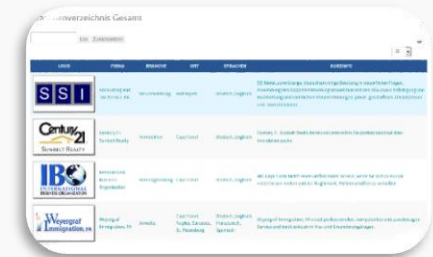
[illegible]verzeichnis Gesamt

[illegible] Zurücksetzen

| LOGO | FIRMA | BRANCHE | ORT | SPRACHEN | KURZINFO |
|---|---|---|---|---|---|
| SSI | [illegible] | Versicherung | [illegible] | Deutsch, Englisch | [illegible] |
| Century 21 SUNSET REALTY | Century 21 Sunset Realty | Immobilien | Cape Coral | Deutsch, Englisch | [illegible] |
| IBO INTERNATIONAL BUSINESS ORGANIZATION | International Business Organization | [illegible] | Cape Coral | Deutsch, Englisch | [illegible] |
| Weyergraf Immigration, PA | Weyergraf Immigration, PA | Anwalts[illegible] | Cape Coral, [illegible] | Deutsch, Englisch, Französisch, Spanisch | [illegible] |